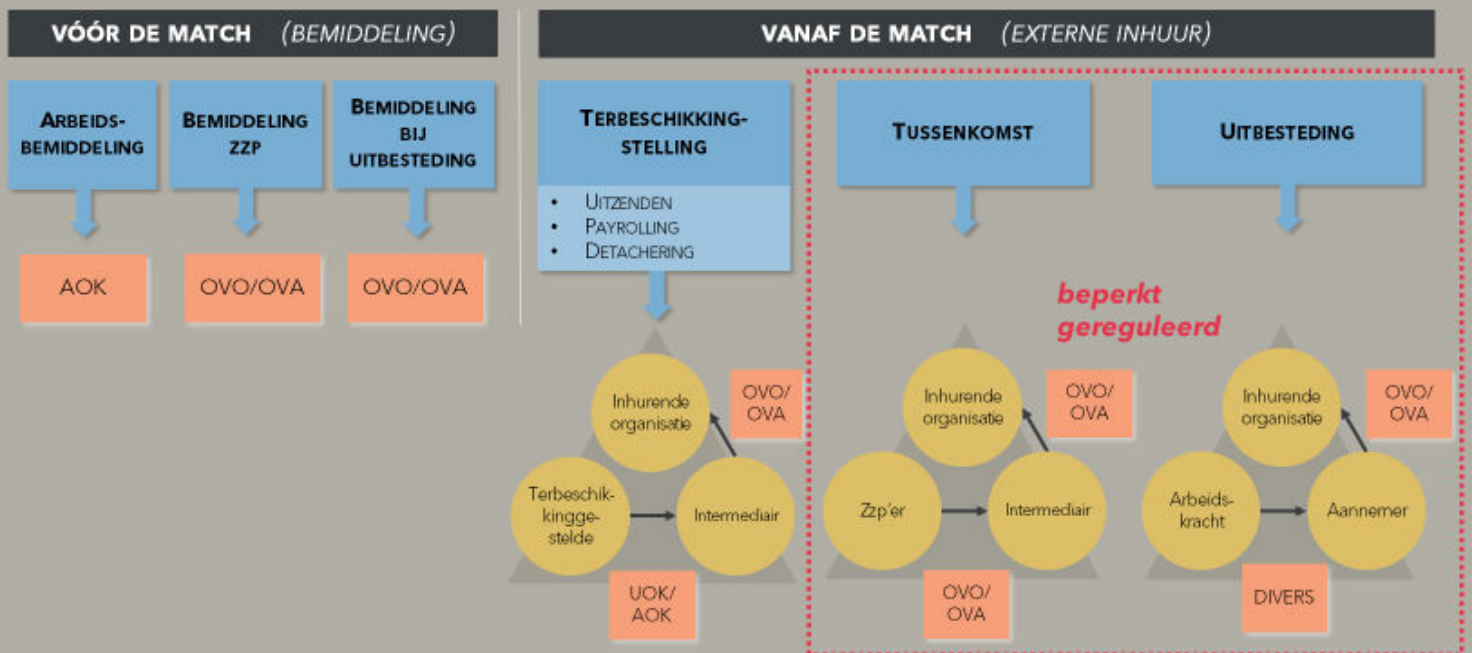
VÓÓR DE MATCH (BEMIDDELING)

VANAF DE MATCH (EXTERNE INHUUR)

ARBEIDSBEMIDDELING

BEMIDDELING ZZP

BEMIDDELING BIJ UITBESTEDING

AOK

OVO/OVA

OVO/OVA

TERBESCHIKKINGSTELLING

• UITZENDEN
• PAYROLLING
• DETACHERING

Inhurende organisatie

OVO/ OVA

Terbeschikkinggestelde

Intermediair

UOK/ AOK

TUSSENKOMST

UITBESTEDING

beperkt gereguleerd

Inhurende organisatie

OVO/ OVA

Zzp'er

Intermediair

OVO/ OVA

Inhurende organisatie

OVO/ OVA

Arbeidskracht

Aannemer

DIVERS